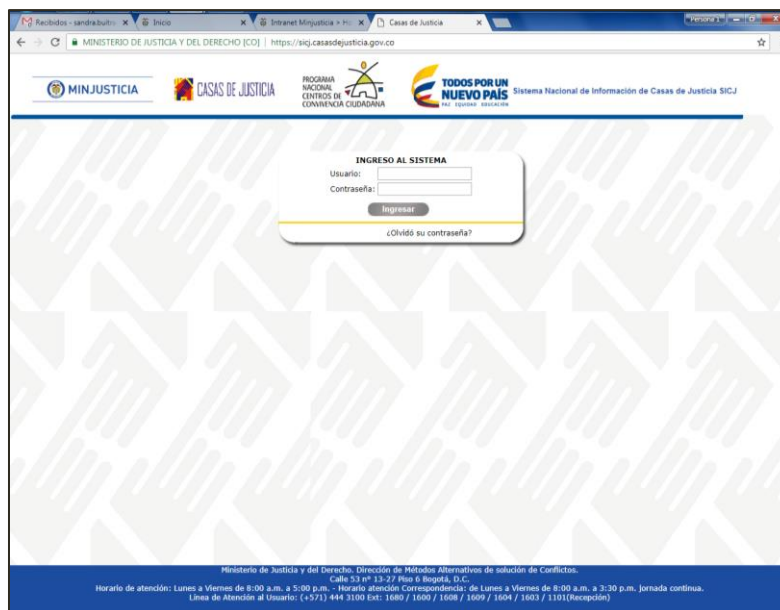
Recibidos - sandra.buitra ×
Inicio ×
Intranet Minjusticia » Ho ×
Casas de Justicia ×
Persona 1
MINISTERIO DE JUSTICIA Y DEL DERECHO [CO] | https://sicj.casasdejusticia.gov.co

MINJUSTICIA
CASAS DE JUSTICIA
PROGRAMA NACIONAL CENTROS DE CONVIVENCIA CIUDADANA
TODOS POR UN NUEVO PAÍS PAZ EQUIDAD EDUCACIÓN
Sistema Nacional de Información de Casas de Justicia SICJ

INGRESO AL SISTEMA
Usuario:
Contraseña:
Ingresar
¿Olvidó su contraseña?

Ministerio de Justicia y del Derecho. Dirección de Métodos Alternativos de solución de Conflictos.
Calle 53 nº 13-27 Piso 6 Bogotá, D.C.
Horario de atención: Lunes a Viernes de 8:00 a.m. a 5:00 p.m. - Horario atención Correspondencia: de Lunes a Viernes de 8:00 a.m. a 3:30 p.m. jornada continua.
Línea de Atención al Usuario: (+571) 444 3100 Ext: 1680 / 1600 / 1608 / 1609 / 1604 / 1603 / 1101(Recepción)